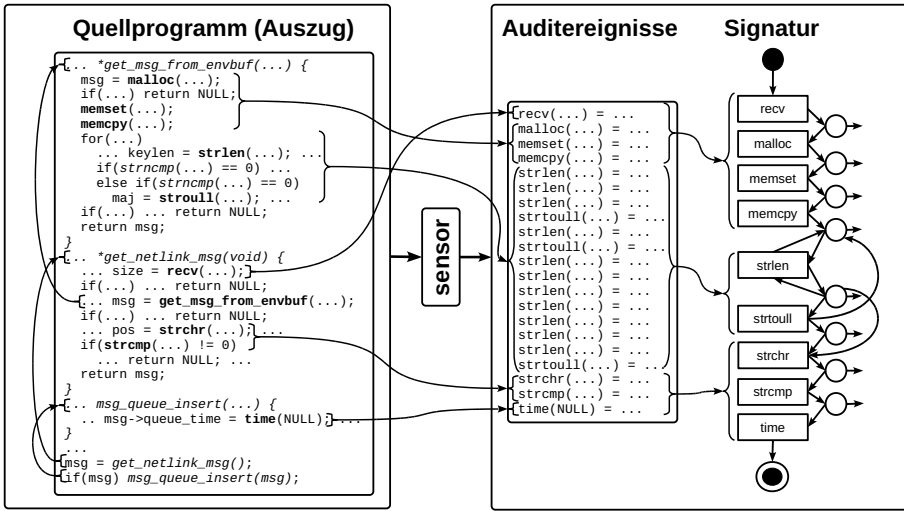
Quellprogramm (Auszug)

.. *get_msg_from_envbuf(...) {
msg = malloc(...);
if(...) return NULL;
memset(...);
memcpy(...);
for(...)
... keylen = strlen(...); ...
if(strncmp(...) == 0) ...
else if(strncmp(...) == 0)
maj = stroull(...); ...
if(...) ... return NULL;
return msg;
}
.. *get_netlink_msg(void) {
... size = recv(...);
if(...) ... return NULL;
... msg = get_msg_from_envbuf(...);
if(...) ... return NULL;
... pos = strchr(...); ...
if(strcmp(...) != 0)
... return NULL; ...
return msg;
}
.. msg_queue_insert(...) {
.. msg->queue_time = time(NULL); ...
}
...
msg = get_netlink_msg();
if(msg) msg_queue_insert(msg);

sensor

Auditereignisse

recv(...) = ...
malloc(...) = ...
memset(...) = ...
memcpy(...) = ...
strlen(...) = ...
strlen(...) = ...
strlen(...) = ...
strtoull(...) = ...
strlen(...) = ...
strtoull(...) = ...
strlen(...) = ...
strlen(...) = ...
strlen(...) = ...
strlen(...) = ...
strlen(...) = ...
strlen(...) = ...
strlen(...) = ...
strlen(...) = ...
strtoull(...) = ...
strchr(...) = ...
strcmp(...) = ...
time(NULL) = ...

Signatur

recv
malloc
memset
memcpy
strlen
strtoull
strchr
strcmp
time